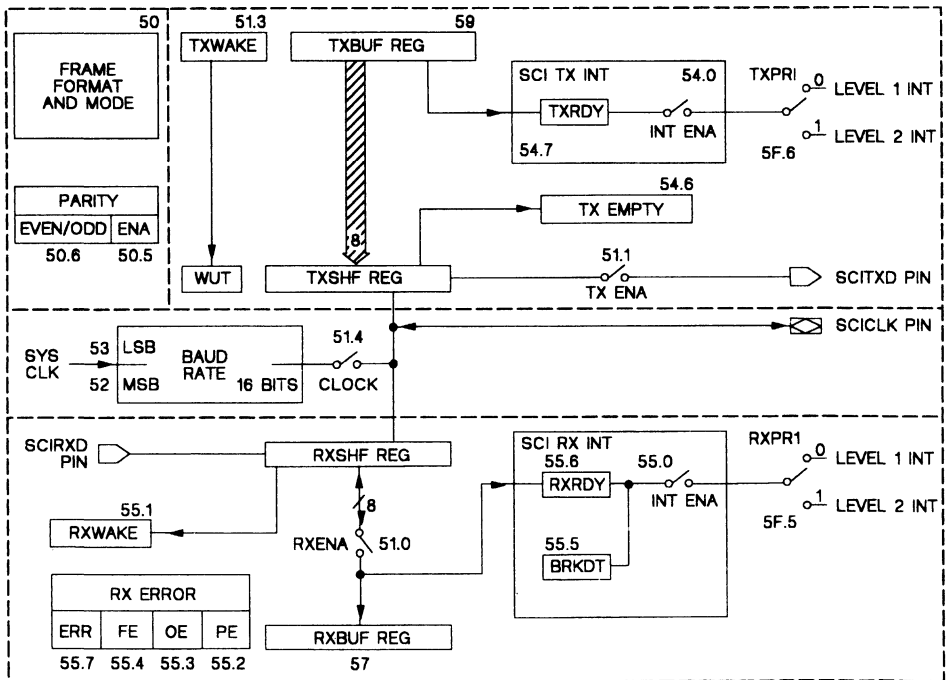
50

FRAME FORMAT AND MODE

| PARITY | |
|---|---|
| EVEN/ODD | ENA |
| 50.6 | 50.5 |

51.3
TXWAKE

TXBUF REG 59

8

WUT

TXSHF REG

SCI TX INT 54.0
TXRDY
INT ENA
54.7

TXPRI
0 LEVEL 1 INT
1 LEVEL 2 INT
5F.6

54.6
TX EMPTY

51.1
TX ENA
SCITXD PIN

SCICLK PIN

SYS CLK
53 LSB
52 MSB
BAUD RATE
16 BITS

51.4
CLOCK

SCIRXD PIN

RXSHF REG

55.1
RXWAKE

8
RXENA 51.0

| RX ERROR | | | |
|---|---|---|---|
| ERR | FE | OE | PE |
| 55.7 | 55.4 | 55.3 | 55.2 |

RXBUF REG
57

SCI RX INT
55.6
RXRDY
55.0
INT ENA
55.5
BRKDT

RXPR1
0 LEVEL 1 INT
1 LEVEL 2 INT
5F.5